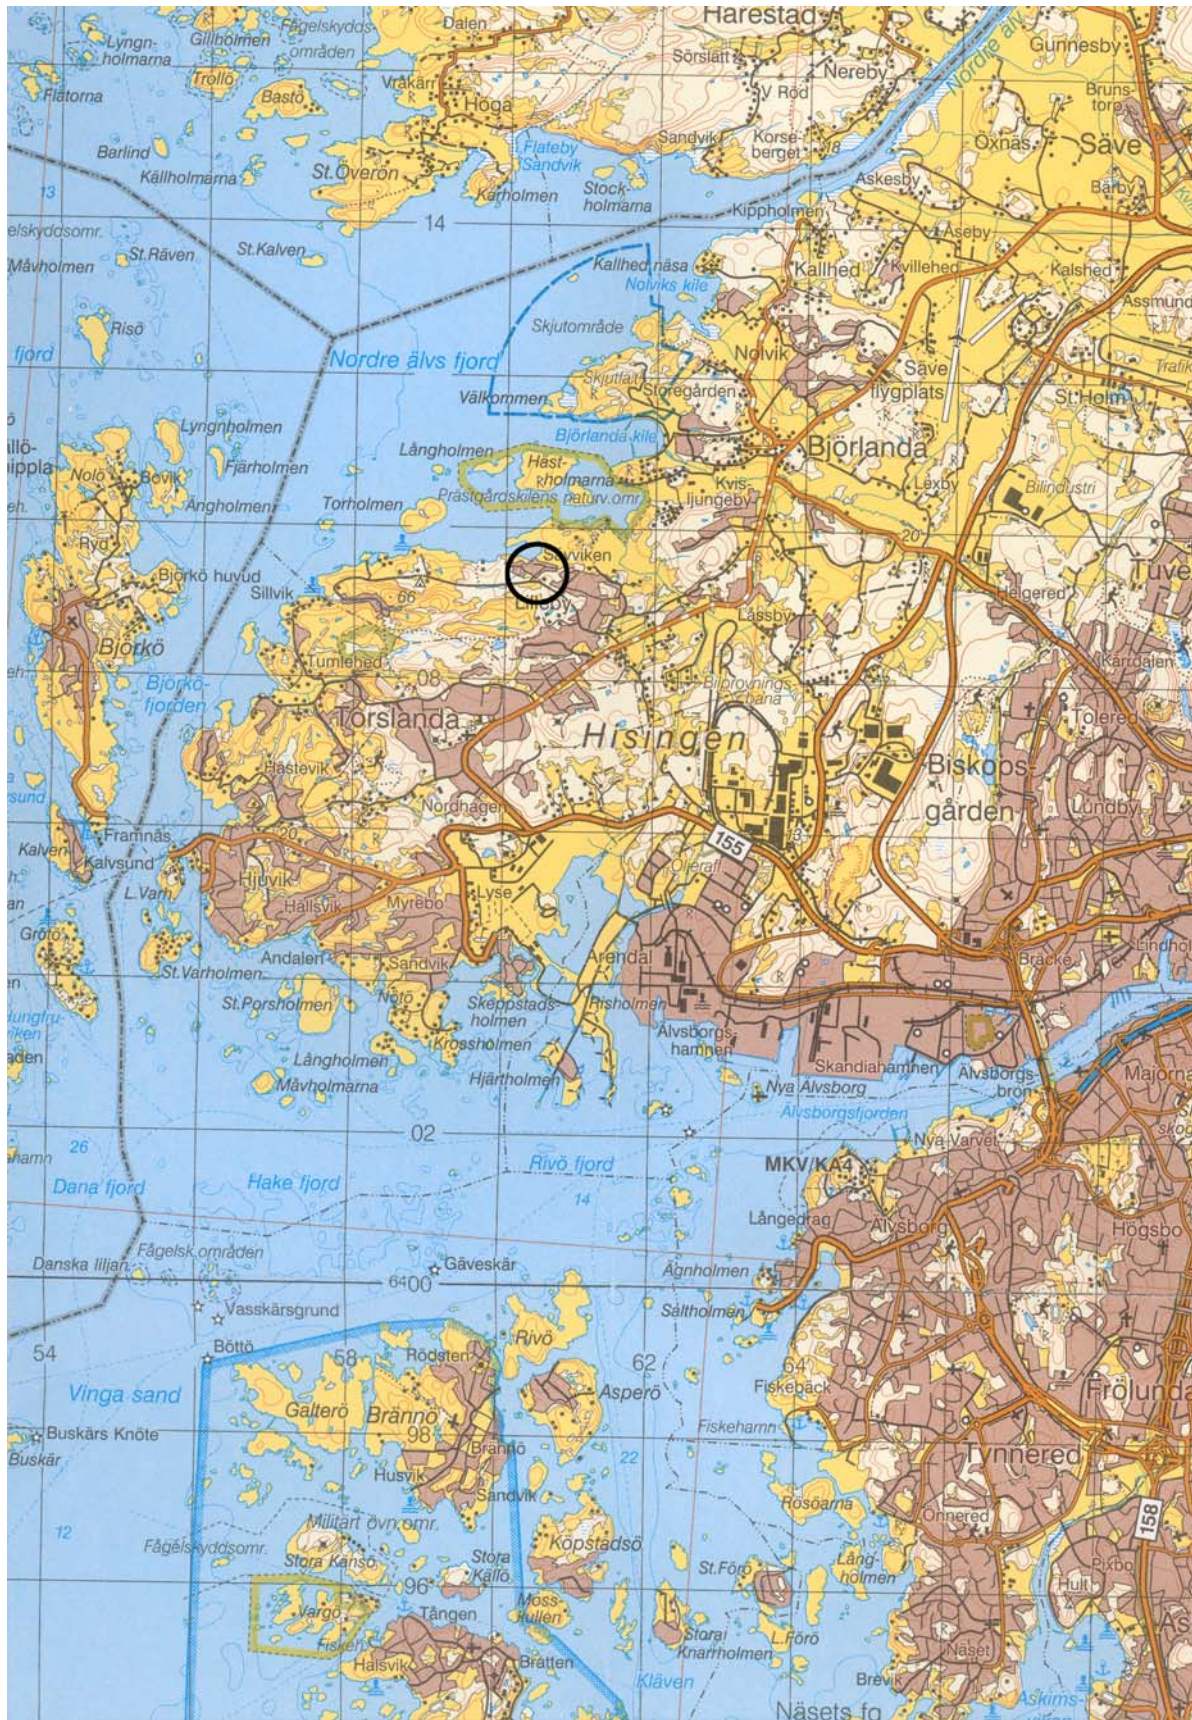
Lyngnholmarna
Gillholmen
Fågelskyddsområden
Dalen
Harestad
Sörslätt
Nereby
Gunnesby
Flatorna
Trollö
Bastö
Vråkärr
Höga
V Röd
Nordre älv
Brunstorp
Barlind
Flateby
Sandvik
Sandvik
Korseberget
Oxnäs
Säve
Källholmarna
St.Överön
Karlholmen
Stockholmarna
Askesby
Barby
13
14
Kippholmen
Fågelskyddsomr.
Åseby
Måvholmen
St.Räven
St.Kalven
Kallhed näsa
Kallhed
Kvillehed
Kalshed
Nolviks kile
Assmund
Risö
Skjutområde
fjord
Nordre älvs fjord
Nolvik
Säve flygplats
Trafik
Välkommen
Skjutfält
Storegården
St.Holm
Björlanda kile
Lyngnholmen
Långholmen
Hastholmarna
Björlanda
Fjärholmen
Nolö
Bovik
Kvisljungeby
Prästgårdskilens naturv.omr.
Lexby
Bilindustri
Angholmen
Torholmen
Ryd
20
Sillvik
Björkö huvud
Lilleby
Tuve
66
Lassby
Helgered
Björkö
Tumlehed
Kärrdalen
Björköfjorden
08
Bilprovningsbana
Torslanda
Hisingen
Tolered
Hästevik
Biskopsgården
Nordhagen
Lundby
Framnäs
Kalven
Kalvsund
155
Öjeraft
13
L.Varö
Hjuvik
Hällsvik
Myrebo
Lyse
Lindholmen
Grötö
Bräcke
Andalen
Sandvik
Arendal
St.Varholmen
St.Porsholmen
Nötö
Skeppstadsholmen
Risholmen
Älvsborgshamnen
Krossholmen
Långholmen
Skandiahamnen
Älvsborgsbron
Majorna
Måvholmarna
Hjärtholmen
Nya Älvsborg
Älvsborgsfjorden
02
Nya Varvet
26
Rivö fjord
MKV/KA4
Dana fjord
Hake fjord
14
Långedrag
Älvsborg
Högsbo
Fågelsk.områden
Danska liljan
Gäveskär
6400
Ägnholmen
Vasskärsgrund
Saltholmen
54
Böttö
58
Rödsten
Rivö
62
Asperö
64
Fiskebäck
Frölunda
Vinga sand
Galterö
Brännö
98
Brännö
Fiskehamn
Buskärs Knöte
Buskär
Husvik
22
Tynnered
Sandvik
Rösöarna
158
12
Militärt övn.omr.
Fågelskyddsomr.
Köpstadsö
Önnered
Stora Kansö
Stora Kållö
St.Förö
Långholmen
Pixbo
96
Vargö
Tången
Mossküllen
Hult
Fisken
Stora Knarrholmen
L.Förö
Halsvik
Bratten
Kläven
Näset
Brevik
Näsets fg
Askims